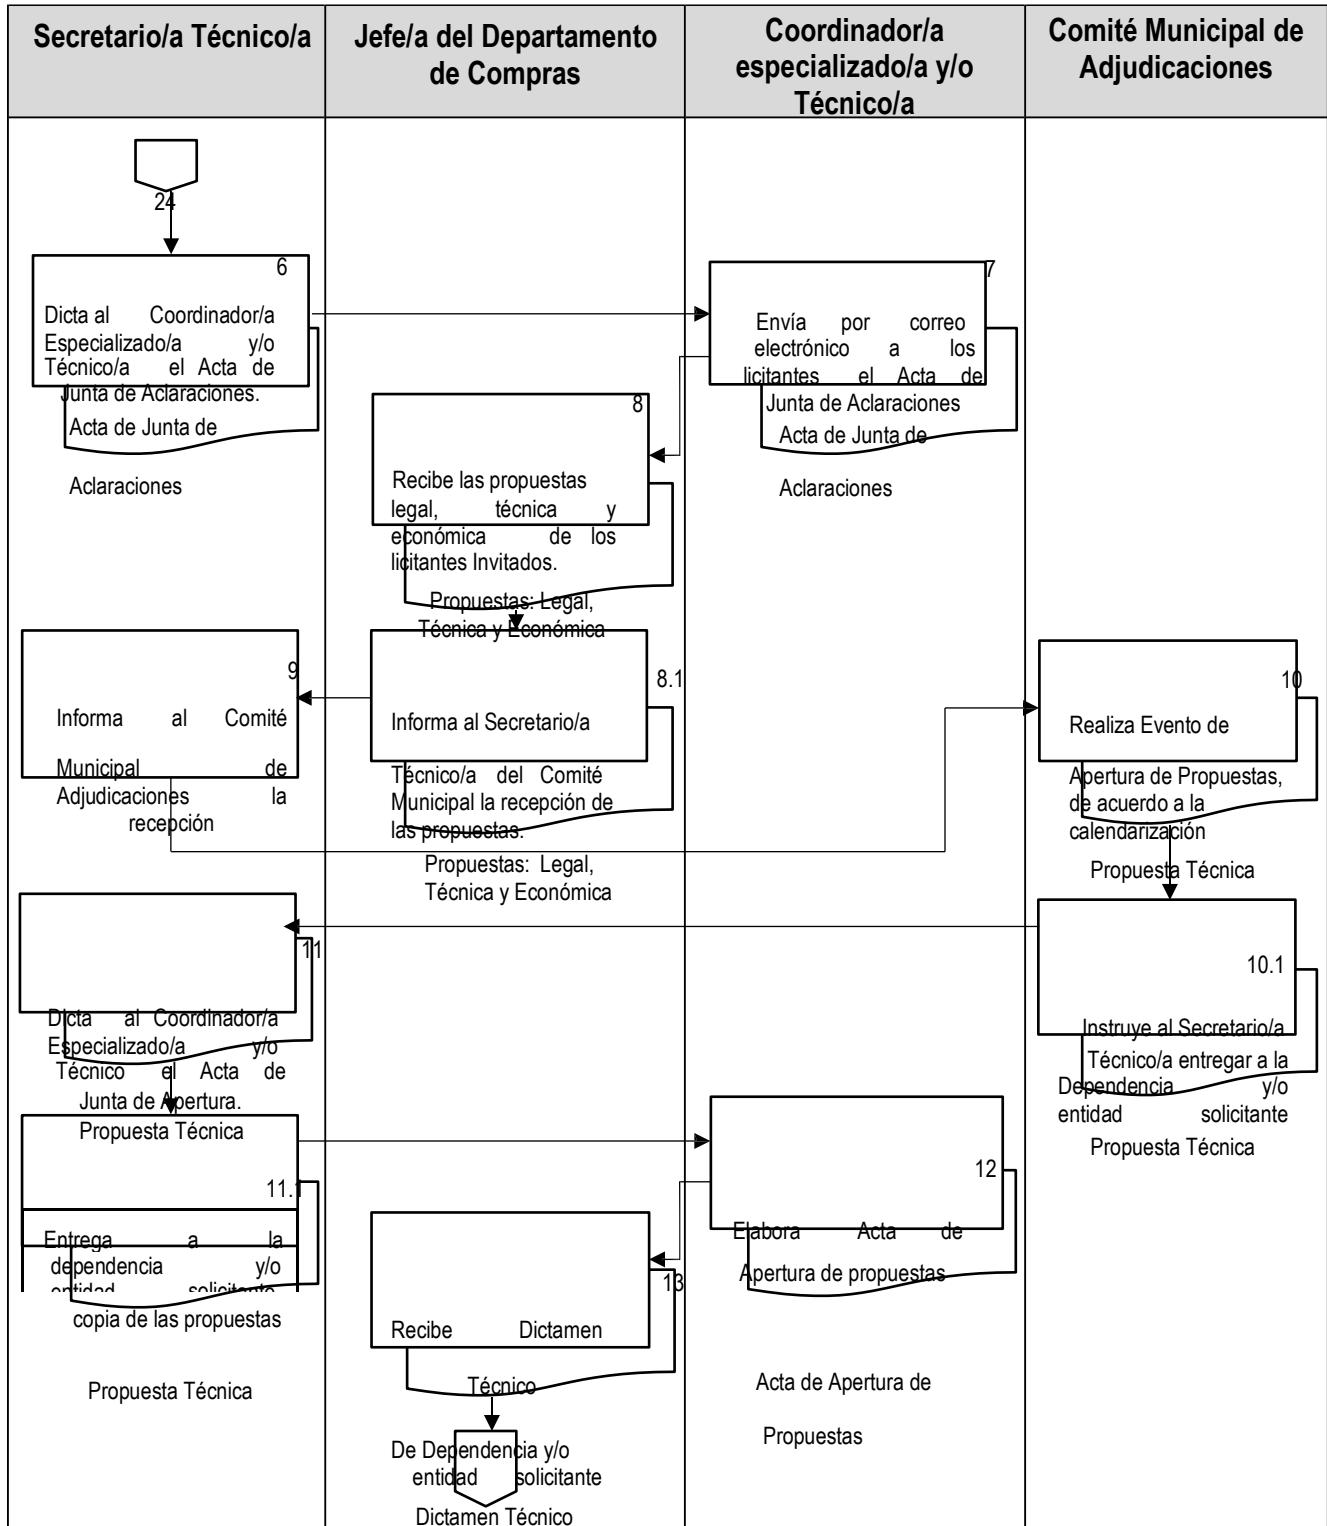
| Secretario/a Técnico/a | Jefe/a del Departamento de Compras | Coordinador/a especializado/a y/o Técnico/a | Comité Municipal de Adjudicaciones |
|---|---|---|---|

24

6
Dicta al Coordinador/a Especializado/a y/o Técnico/a el Acta de Junta de Aclaraciones.
Acta de Junta de Aclaraciones

7
Envía por correo electrónico a los licitantes el Acta de Junta de Aclaraciones
Acta de Junta de Aclaraciones

8
Recibe las propuestas legal, técnica y económica de los licitantes Invitados.
Propuestas: Legal, Técnica y Económica

9
Informa al Comité Municipal de Adjudicaciones la recepción

8.1
Informa al Secretario/a Técnico/a del Comité Municipal la recepción de las propuestas.
Propuestas: Legal, Técnica y Económica

10
Realiza Evento de Apertura de Propuestas, de acuerdo a la calendarización
Propuesta Técnica

11
Dicta al Coordinador/a Especializado/a y/o Técnico el Acta de Junta de Apertura.
Propuesta Técnica

10.1
Instruye al Secretario/a Técnico/a entregar a la Dependencia y/o entidad solicitante
Propuesta Técnica

12
Elabora Acta de Apertura de propuestas
Acta de Apertura de Propuestas

11.1
Entrega a la dependencia y/o entidad solicitante copia de las propuestas
Propuesta Técnica

13
Recibe Dictamen Técnico De Dependencia y/o entidad solicitante
Dictamen Técnico